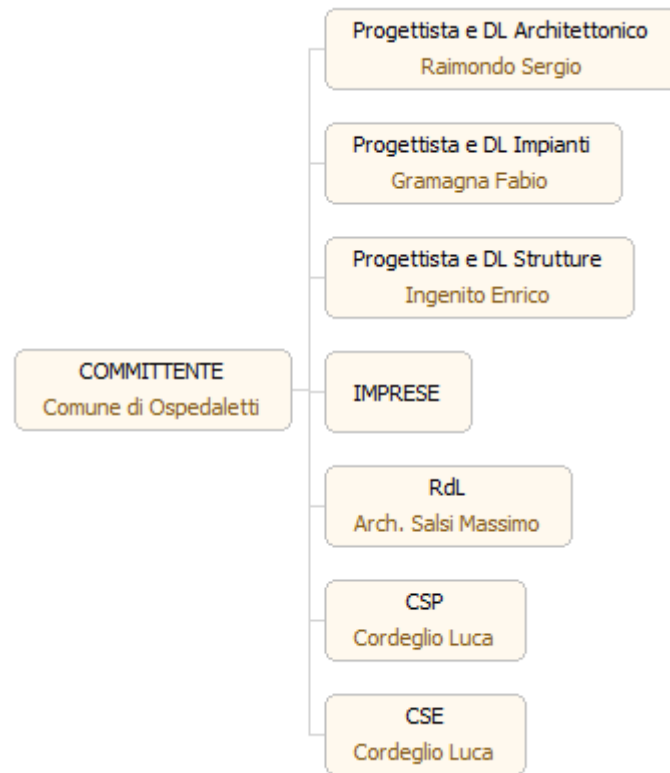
COMMITTENTE
Comune di Ospedaletti

Progettista e DL Architettonico
Raimondo Sergio

Progettista e DL Impianti
Gramagna Fabio

Progettista e DL Strutture
Ingenito Enrico

IMPRESE

RdL
Arch. Salsi Massimo

CSP
Cordeglio Luca

CSE
Cordeglio Luca